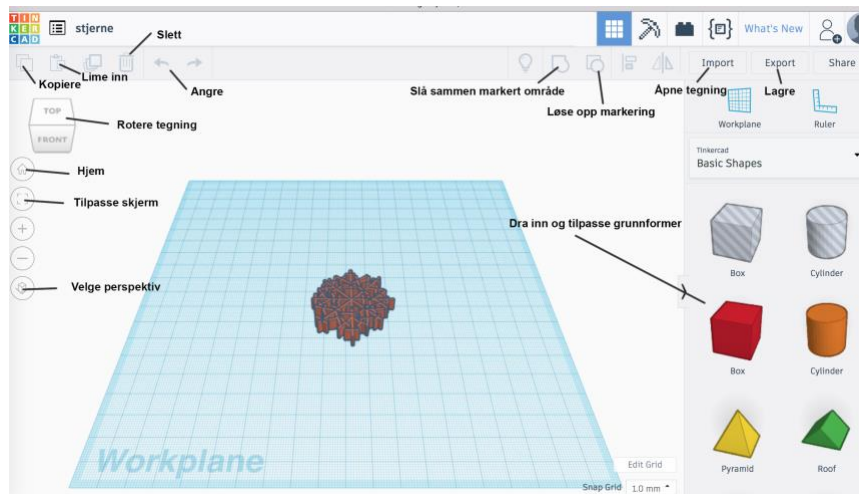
TIN KER CAD

stjerne

What's New

Slett

Kopiere

Lime inn

Angre

Import

Export

Share

Åpne tegning

Lagre

Slå sammen markert område

Løse opp markering

TOP

FRONT

Rotere tegning

Workplane

Ruler

Tinkercad

Basic Shapes

Hjem

Tilpasse skjerm

Dra inn og tilpasse grunnformer

Box

Cylinder

Velge perspektiv

Box

Cylinder

Workplane

Edit Grid

Snap Grid 1.0 mm

Pyramid

Roof